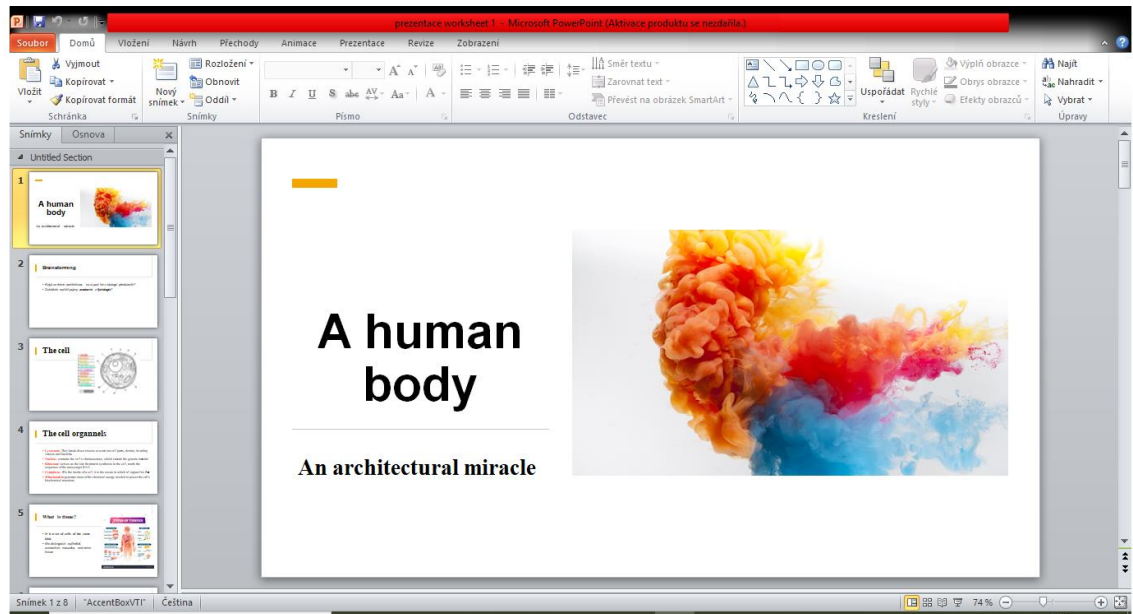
prezentace worksheet 1 - Microsoft PowerPoint (Aktivace produktu se nezdařila.)

Soubor Domů Vložení Návrh Přechody Animace Prezentace Revize Zobrazení

Vložit Vyjmout Kopírovat Kopírovat formát Schránka

Nový snímek Rozložení Obnovit Oddíl Snímky

Písmo

Směr textu Zarovnat text Převést na obrázek SmartArt Odstavec

Uspořádat Rychlé styly Výplň obrazce Obrys obrazce Efekty obrazců Kreslení

Najít Nahradit Vybrat Úpravy

Snímky Osnova

Untitled Section

1 A human body

2 Brainstorming

3 The cell

4 The cell organnels

5 What is tissue?

A human body

An architectural miracle

Snímek 1 z 8 "AccentBoxVTI" Čeština 74 %